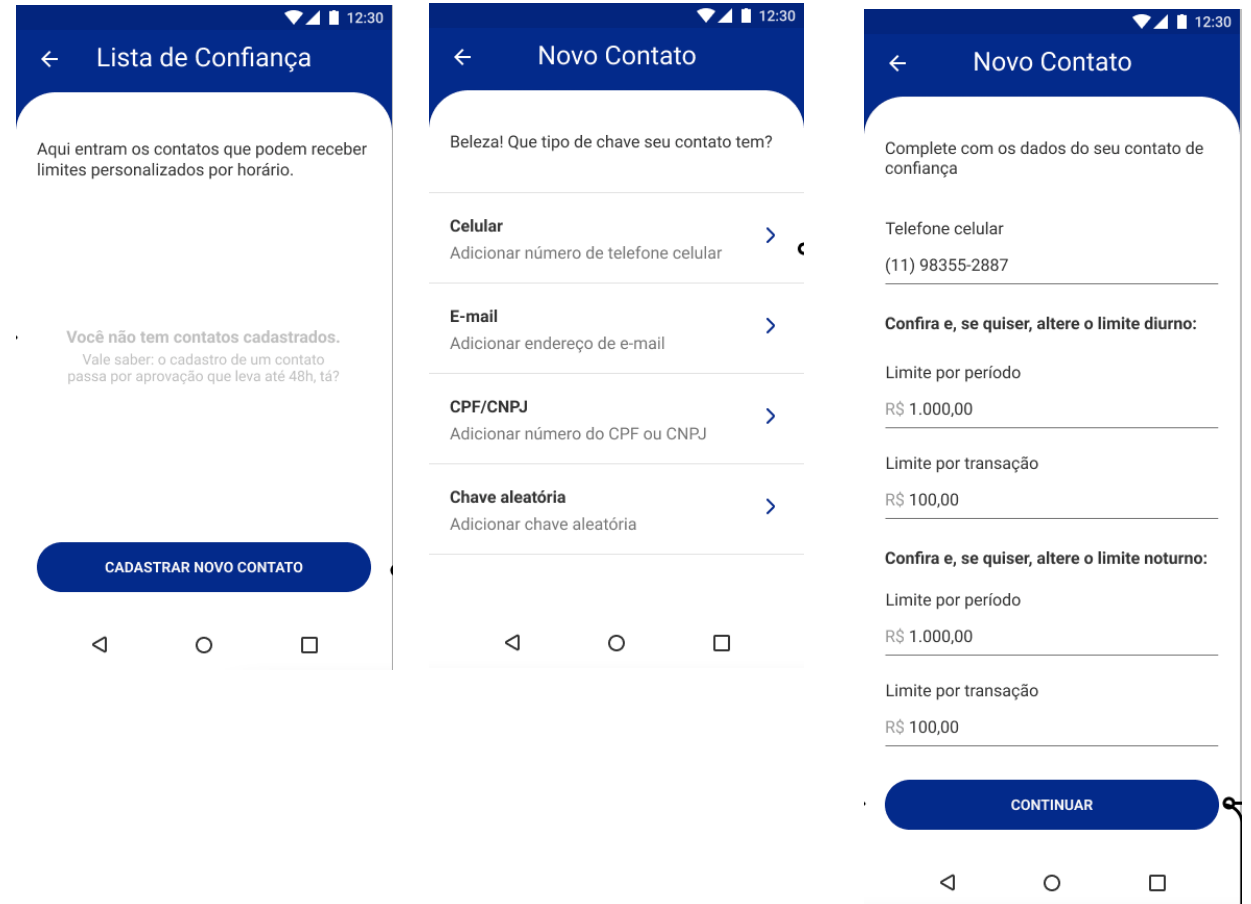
12:30

Lista de Confiança

Aqui entram os contatos que podem receber limites personalizados por horário.

Você não tem contatos cadastrados.
Vale saber: o cadastro de um contato passa por aprovação que leva até 48h, tá?

CADASTRAR NOVO CONTATO

12:30

Novo Contato

Beleza! Que tipo de chave seu contato tem?

Celular
Adicionar número de telefone celular

E-mail
Adicionar endereço de e-mail

CPF/CNPJ
Adicionar número do CPF ou CNPJ

Chave aleatória
Adicionar chave aleatória

12:30

Novo Contato

Complete com os dados do seu contato de confiança

Telefone celular
(11) 98355-2887

Confira e, se quiser, altere o limite diurno:

Limite por período
R$ 1.000,00

Limite por transação
R$ 100,00

Confira e, se quiser, altere o limite noturno:

Limite por período
R$ 1.000,00

Limite por transação
R$ 100,00

CONTINUAR